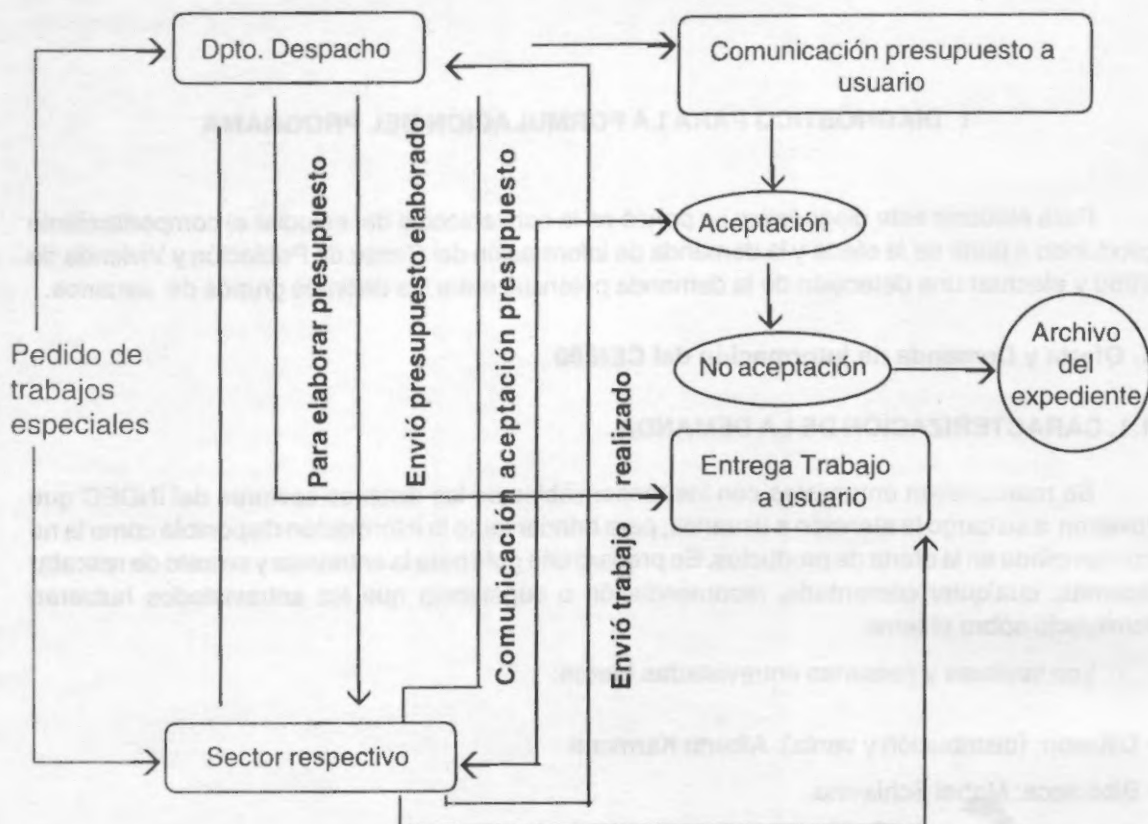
Dpto. Despacho

Comunicación presupuesto a usuario

Para elaborar presupuesto

Envió presupuesto elaborado

Comunicación aceptación presupuesto

Aceptación

Pedido de trabajos especiales

No aceptación

Archivo del expediente

Envió trabajo realizado

Entrega Trabajo a usuario

Sector respectivo